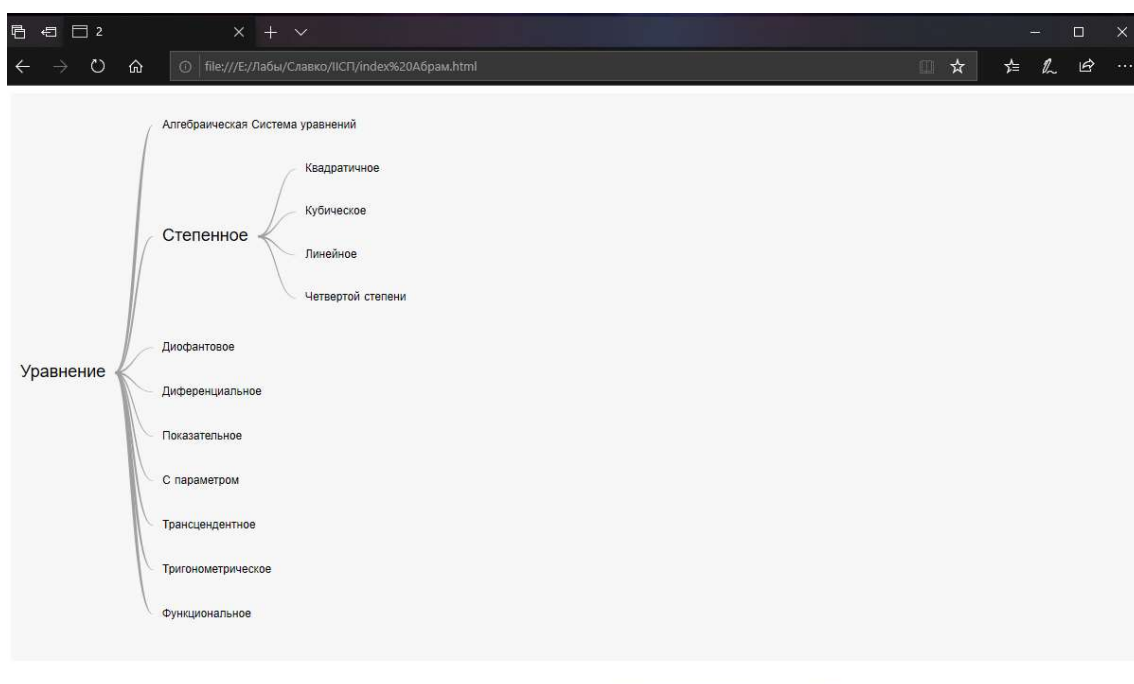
2

file:///E:/Лабы/Славко/IIСП/index%20Абрам.html

Алгебраическая Система уравнений

Квадратичное

Кубическое

Степенное

Линейное

Четвертой степени

Уравнение

Диофантовое

Диференциальное

Показательное

С параметром

Трансцендентное

Тригонометрическое

Функциональное